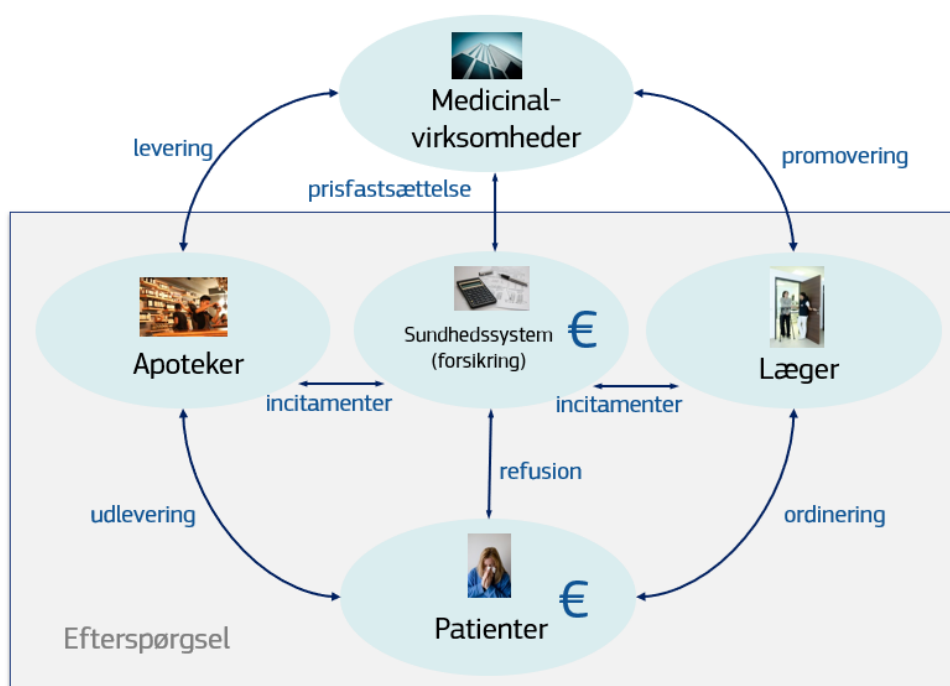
Medicinal-
virksomheder

levering

promovering

prisfastsættelse

Apoteker

Sundhedssystem
(forsikring)

€

Læger

incitamenter

incitamenter

refusion

udlevering

ordinering

Patienter

€

Efterspørgsel